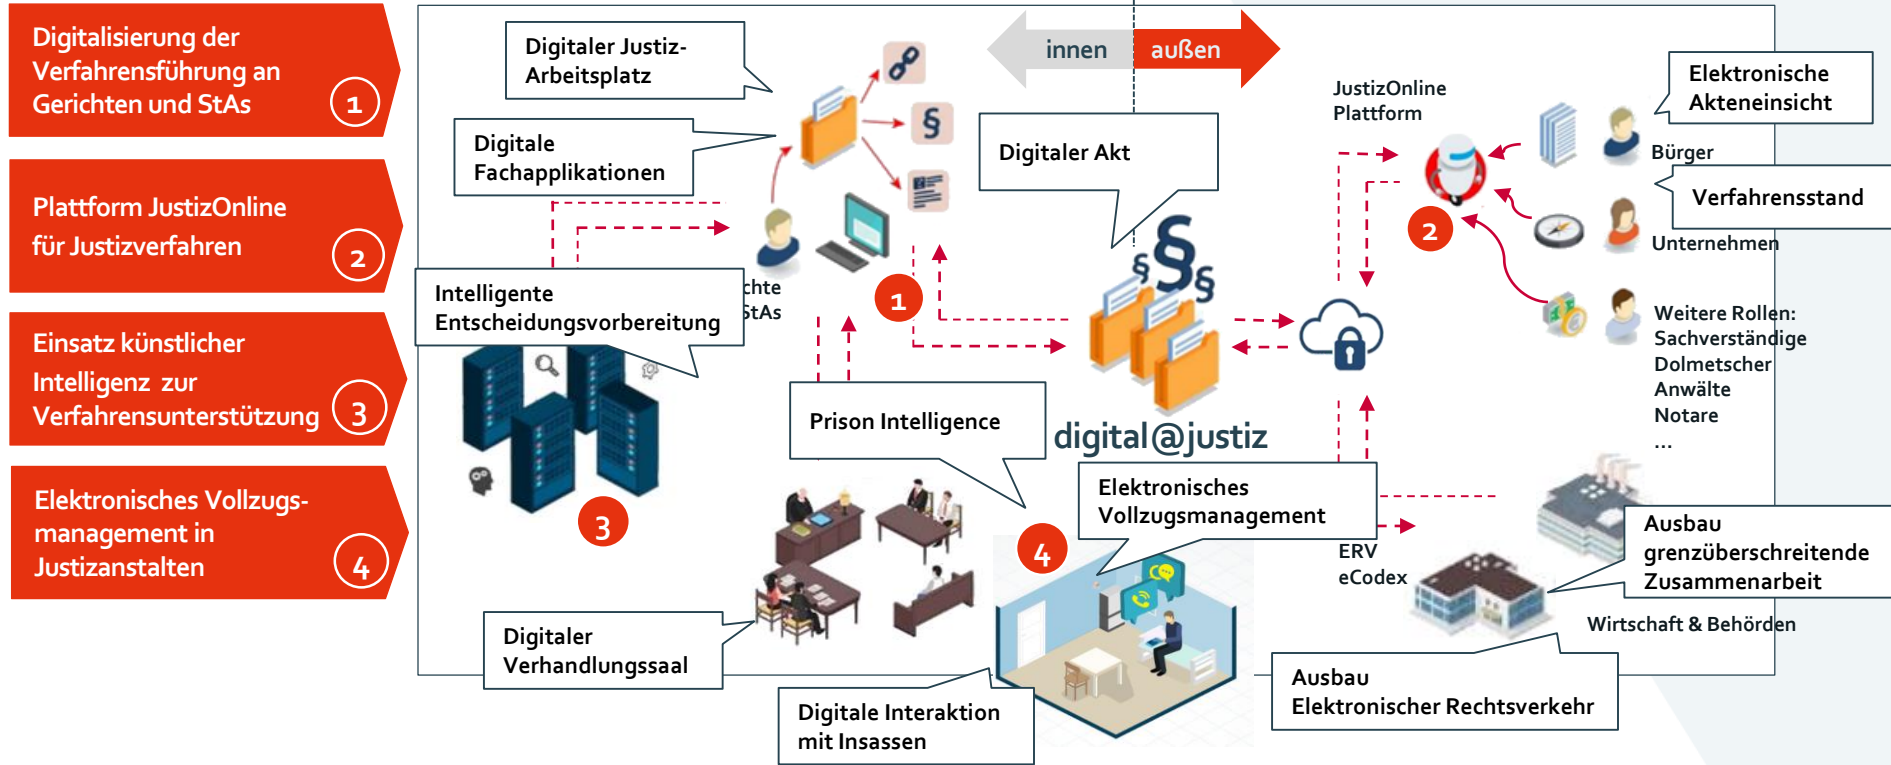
Digitalisierung der Verfahrensführung an Gerichten und StAs 1

Plattform JustizOnline für Justizverfahren 2

Einsatz künstlicher Intelligenz zur Verfahrensunterstützung 3

Elektronisches Vollzugsmanagement in Justizanstalten 4

Digitaler Justiz-Arbeitsplatz

innen

außen

Digitale Fachapplikationen

Digitaler Akt

JustizOnline Plattform

Elektronische Akteneinsicht

Bürger

Verfahrensstand

Unternehmen

2

Intelligente Entscheidungsvorbereitung

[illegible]chte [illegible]tAs

1

Weitere Rollen: Sachverständige Dolmetscher Anwälte Notare ...

Prison Intelligence

digital@justiz

3

Elektronisches Vollzugsmanagement

4

ERV eCodex

Ausbau grenzüberschreitende Zusammenarbeit

Wirtschaft & Behörden

Digitaler Verhandlungssaal

Digitale Interaktion mit Insassen

Ausbau Elektronischer Rechtsverkehr